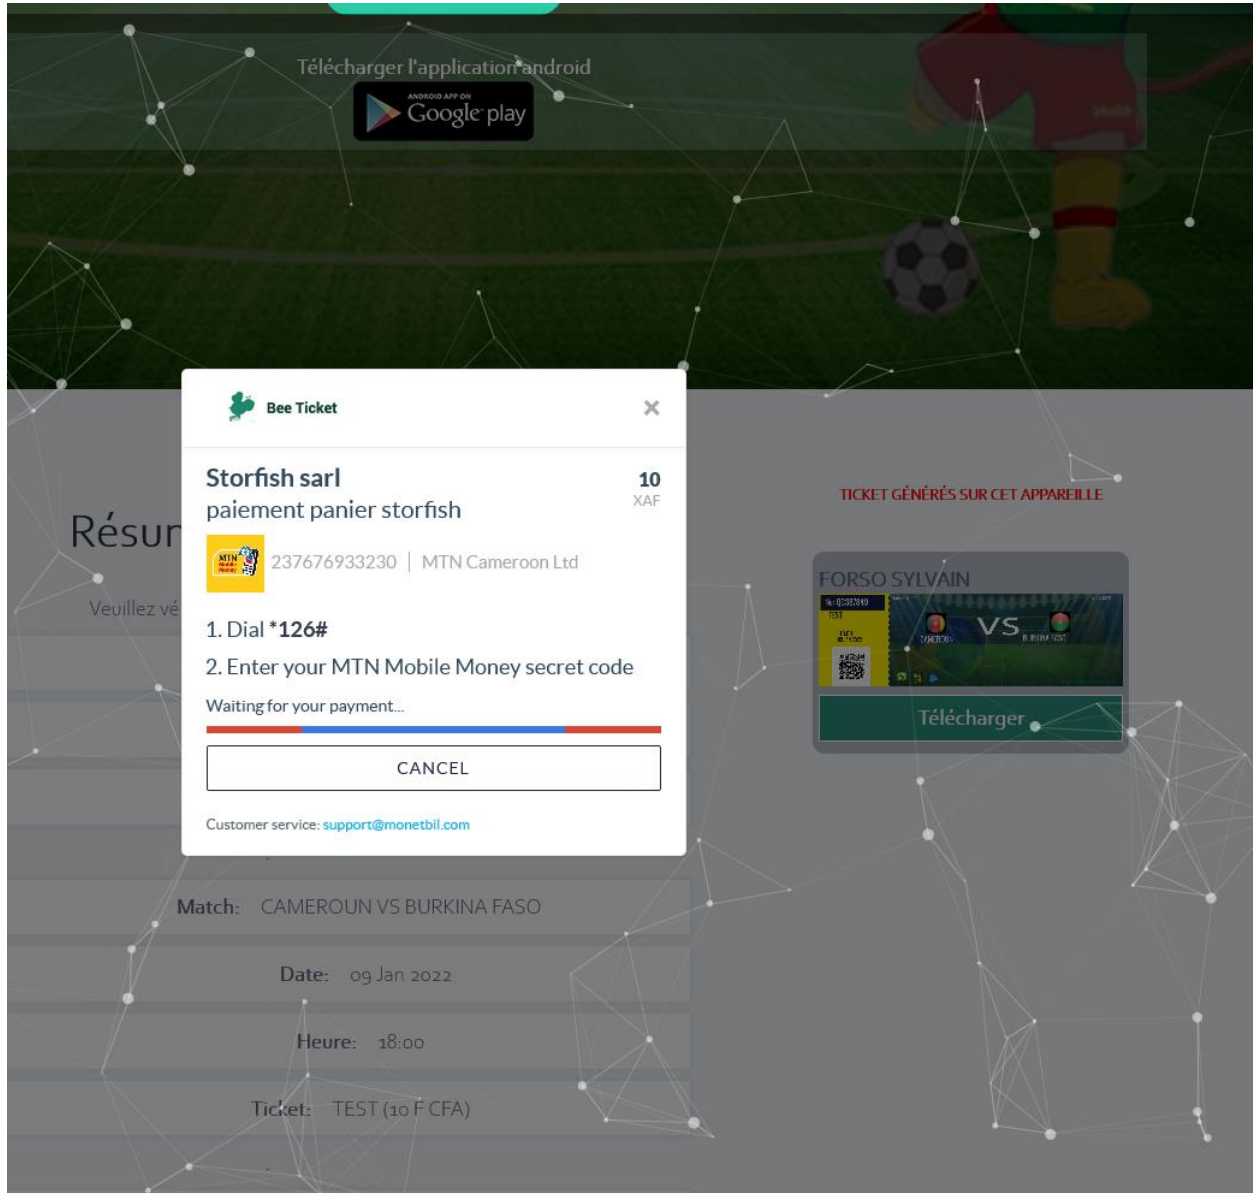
Télécharger l'application android

ANDROID APP ON
Google play

Bee Ticket

×

Storfish sarl
paiement panier storfish

10
XAF

MTN Mobile Money

237676933230 | MTN Cameroon Ltd

1. Dial *126#

2. Enter your MTN Mobile Money secret code

Waiting for your payment...

CANCEL

Customer service: support@monetbil.com

Résur

Veuillez vé

TICKET GÉNÉRÉS SUR CET APPAREILLE

FORSO SYLVAIN

VS

CAMEROUN

BURKINA FASO

Télécharger

Match: CAMEROUN VS BURKINA FASO

Date: 09 Jan 2022

Heure: 18:00

Ticket: TEST (10 F CFA)